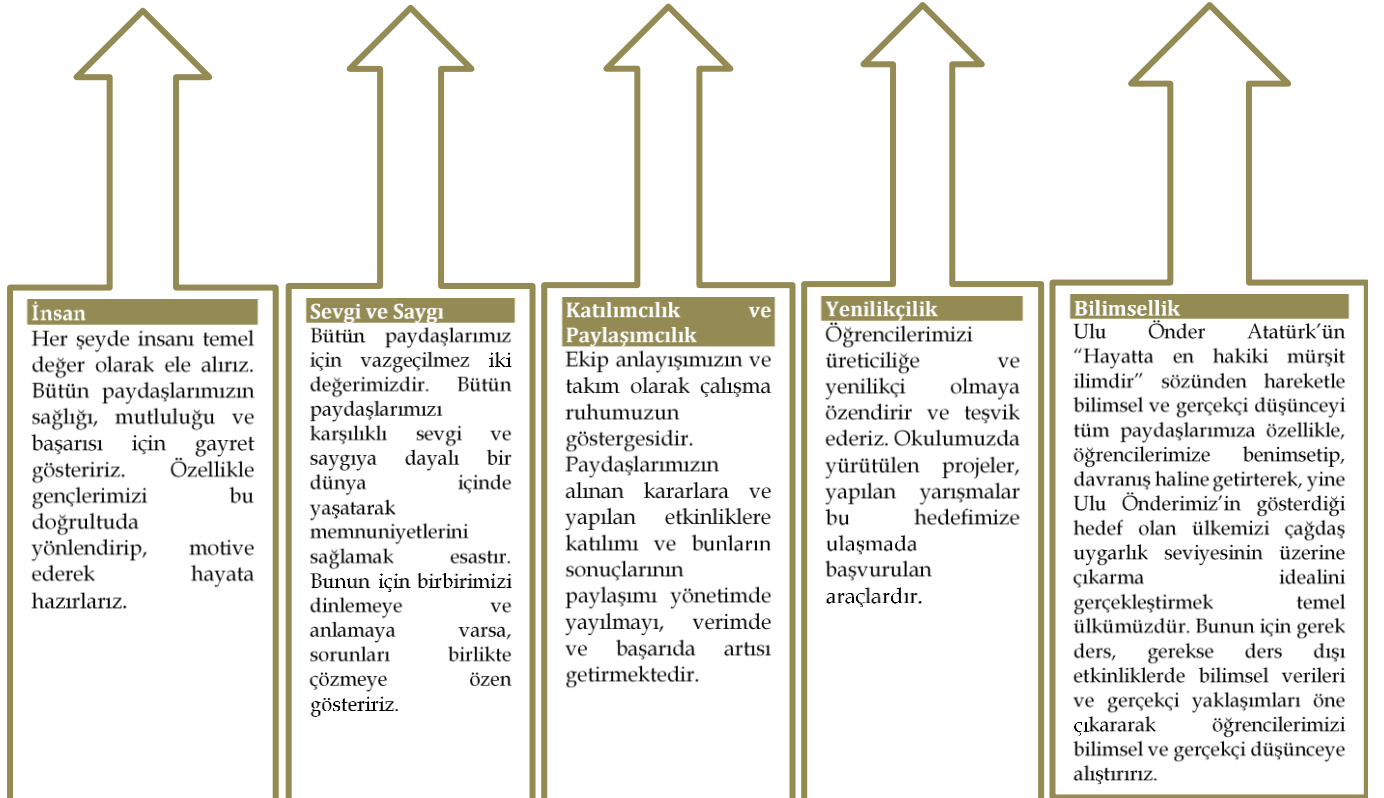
İnsan

Her şeyde insanı temel değer olarak ele alırız. Bütün paydaşlarımızın sağlığı, mutluluğu ve başarısı için gayret gösteririz. Özellikle gençlerimizi bu doğrultuda yönlendirip, motive ederek hayata hazırlarız.

Sevgi ve Saygı

Bütün paydaşlarımız için vazgeçilmez iki değerimizdir. Bütün paydaşlarımızı karşılıklı sevgi ve saygıya dayalı bir dünya içinde yaşatarak memnuniyetlerini sağlamak esastır. Bunun için birbirimizi dinlemeye ve anlamaya varsa, sorunları birlikte çözmeye özen gösteririz.

Katılımcılık ve Paylaşımcılık

Ekip anlayışımızın ve takım olarak çalışma ruhumuzun göstergesidir. Paydaşlarımızın alınan kararlara ve yapılan etkinliklere katılımı ve bunların sonuçlarının paylaşımı yönetimde yayılmayı, verimde ve başarıda artısı getirmektedir.

Yenilikçilik

Öğrencilerimizi üreticiliğe ve yenilikçi olmaya özendirir ve teşvik ederiz. Okulumuzda yürütülen projeler, yapılan yarışmalar bu hedefimize ulaşmada başvurulan araçlardır.

Bilimsellik

Ulu Önder Atatürk'ün "Hayatta en hakiki mürşit ilimdir" sözünden hareketle bilimsel ve gerçekçi düşünceyi tüm paydaşlarımıza özellikle, öğrencilerimize benimsetip, davranış haline getirterek, yine Ulu Önderimiz'in gösterdiği hedef olan ülkemizi çağdaş uygarlık seviyesinin üzerine çıkarma idealini gerçekleştirmek temel ülkümüzdür. Bunun için gerek ders, gerekse ders dışı etkinliklerde bilimsel verileri ve gerçekçi yaklaşımları öne çıkararak öğrencilerimizi bilimsel ve gerçekçi düşünceye alıştırırız.